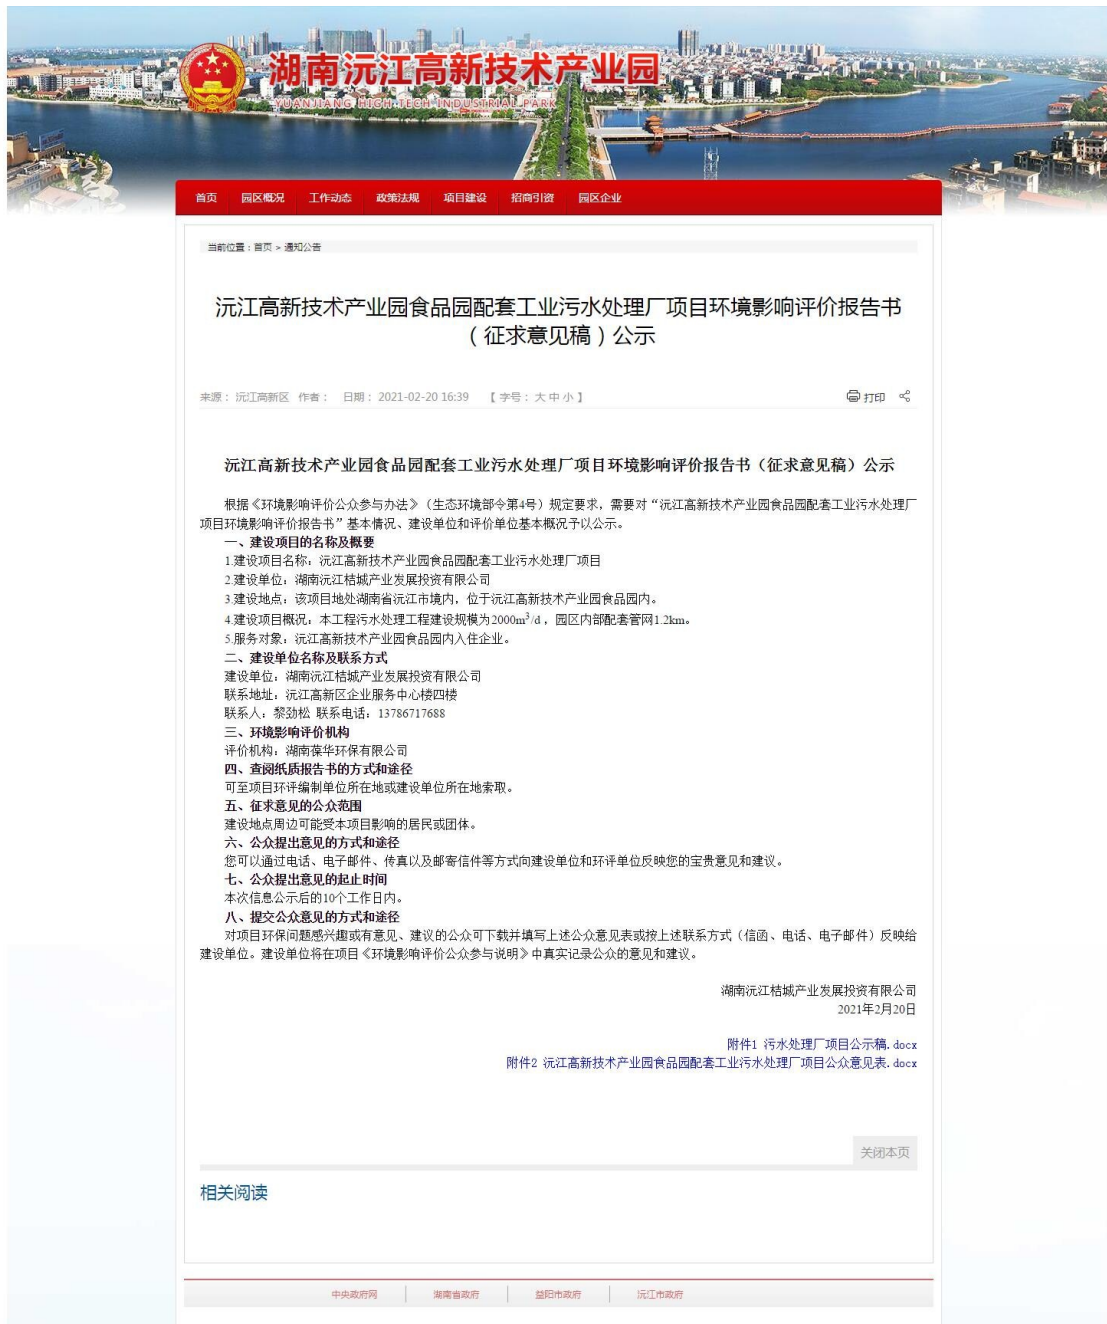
湖南沅江高新技术产业园
YUANJIANG HIGH-TECH INDUSTRIAL PARK

首页 园区概况 工作动态 政策法规 项目建设 招商引资 园区企业

当前位置：首页 > 通知公告

沅江高新技术产业园食品园配套工业污水处理厂项目环境影响评价报告书（征求意见稿）公示

来源：沅江高新区 作者： 日期：2021-02-20 16:39 【字号：大 中 小】 打印

沅江高新技术产业园食品园配套工业污水处理厂项目环境影响评价报告书（征求意见稿）公示

根据《环境影响评价公众参与办法》（生态环境部令第4号）规定要求，需要对“沅江高新技术产业园食品园配套工业污水处理厂项目环境影响评价报告书”基本情况、建设单位和评价单位基本概况予以公示。

一、建设项目的名称及概要
1.建设项目名称：沅江高新技术产业园食品园配套工业污水处理厂项目
2.建设单位：湖南沅江桔城产业发展投资有限公司
3.建设地点：该项目地处湖南省沅江市境内，位于沅江高新技术产业园食品园内。
4.建设项目概况：本工程污水处理工程建设规模为2000m$^3$/d，园区内部配套管网1.2km。
5.服务对象：沅江高新技术产业园食品园内入住企业。
二、建设单位名称及联系方式
建设单位：湖南沅江桔城产业发展投资有限公司
联系地址：沅江高新区企业服务中心楼四楼
联系人：黎劲松 联系电话：13786717688
三、环境影响评价机构
评价机构：湖南葆华环保有限公司
四、查阅纸质报告书的方式和途径
可至项目环评编制单位所在地或建设单位所在地索取。
五、征求意见的公众范围
建设地点周边可能受本项目影响的居民或团体。
六、公众提出意见的方式和途径
您可以通过电话、电子邮件、传真以及邮寄信件等方式向建设单位和环评单位反映您的宝贵意见和建议。
七、公众提出意见的起止时间
本次信息公示后的10个工作日内。
八、提交公众意见的方式和途径
对项目环保问题感兴趣或有意见、建议的公众可下载并填写上述公众意见表或按上述联系方式（信函、电话、电子邮件）反映给建设单位。建设单位将在项目《环境影响评价公众参与说明》中真实记录公众的意见和建议。

湖南沅江桔城产业发展投资有限公司
2021年2月20日

附件1 污水处理厂项目公示稿.docx
附件2 沅江高新技术产业园食品园配套工业污水处理厂项目公众意见表.docx

关闭本页

相关阅读

中央政府网 湖南省政府 益阳市政府 沅江市政府